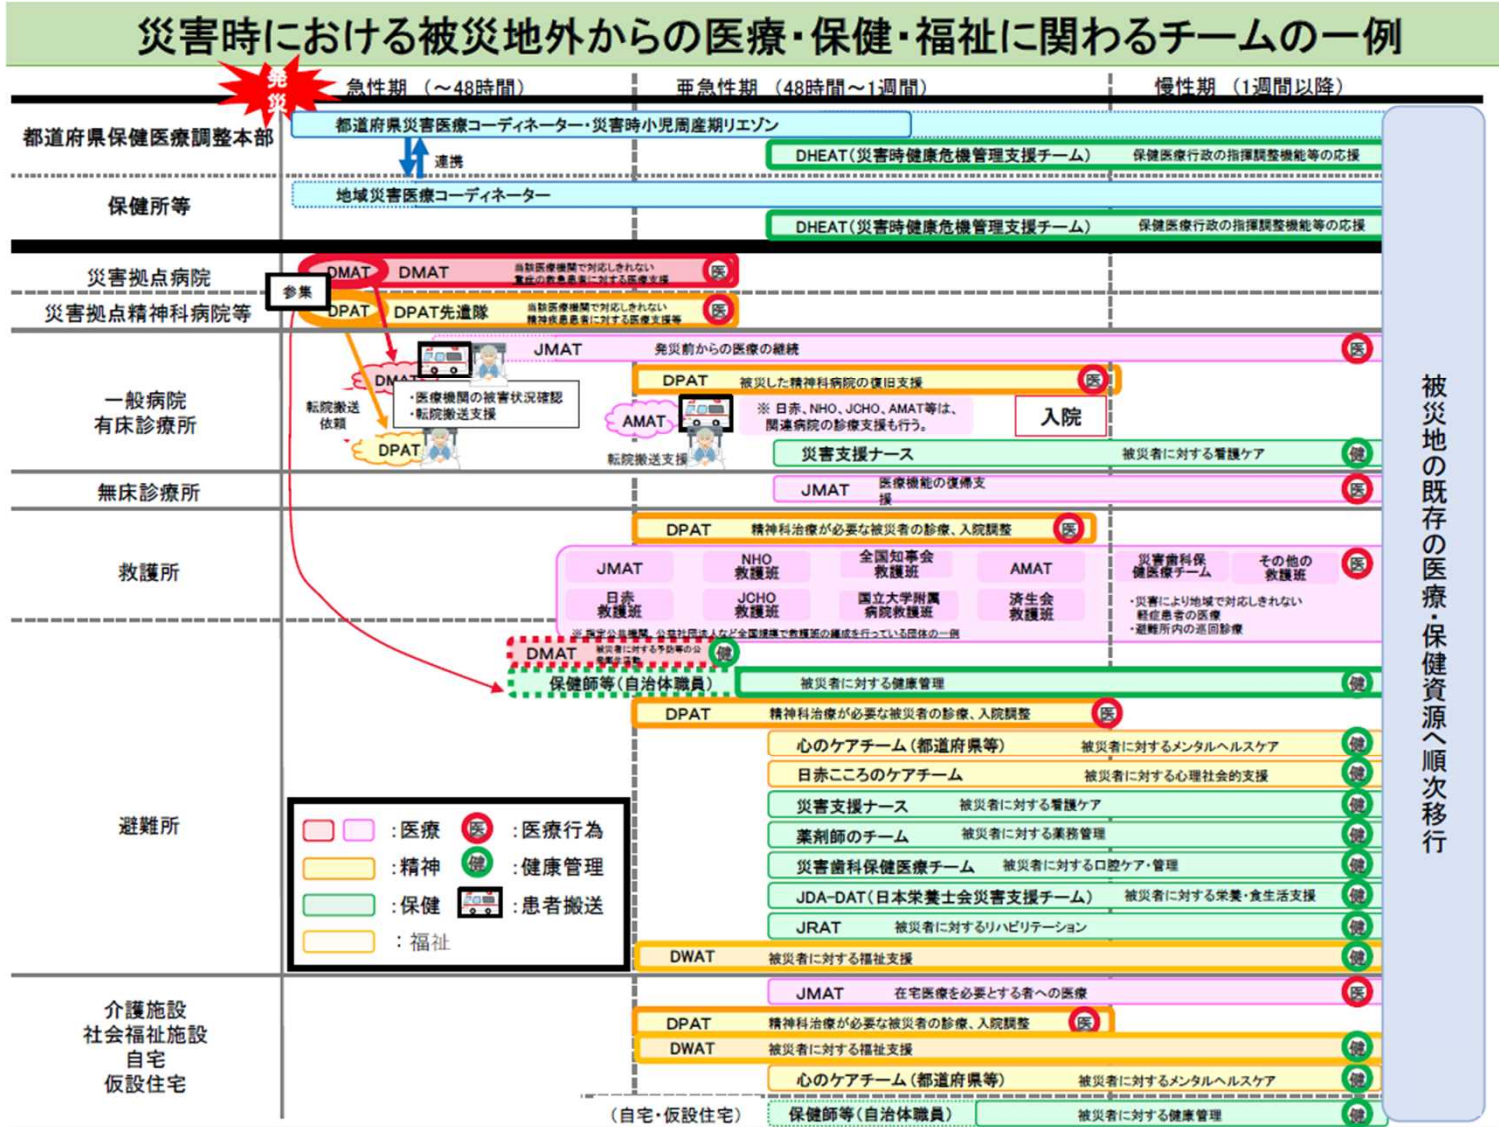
災害時における被災地外からの医療・保健・福祉に関わるチームの一例

発災

急性期（～48時間）　亜急性期（48時間～1週間）　慢性期（1週間以降）

都道府県保健医療調整本部

都道府県災害医療コーディネーター・災害時小児周産期リエゾン

連携

DHEAT（災害時健康危機管理支援チーム）　保健医療行政の指揮調整機能等の応援

保健所等

地域災害医療コーディネーター

DHEAT（災害時健康危機管理支援チーム）　保健医療行政の指揮調整機能等の応援

災害拠点病院

DMAT　DMAT　当該医療機関で対応しきれない重症の救急患者に対する医療支援　医

参集

災害拠点精神科病院等

DPAT　DPAT先遣隊　当該医療機関で対応しきれない精神疾患患者に対する医療支援等　医

一般病院
有床診療所

JMAT　発災前からの医療の継続　医

DMAT

・医療機関の被害状況確認
・転院搬送支援

転院搬送依頼

DPAT

DPAT　被災した精神科病院の復旧支援　医

AMAT

※ 日赤、NHO、JCHO、AMAT等は、関連病院の診療支援も行う。

入院

転院搬送支援

災害支援ナース　被災者に対する看護ケア　健

無床診療所

JMAT　医療機能の復帰支援　医

救護所

DPAT　精神科治療が必要な被災者の診療、入院調整　医

JMAT　NHO救護班　全国知事会救護班　AMAT　災害歯科保健医療チーム　その他の救護班　医

日赤救護班　JCHO救護班　国立大学附属病院救護班　済生会救護班

・災害により地域で対応しきれない軽症患者の医療
・避難所内の巡回診療

※ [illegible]など自主組織で救護班の編成を行っている団体の一例

DMAT　被災者に対する予防等の公衆衛生活動　健

保健師等（自治体職員）　被災者に対する健康管理　健

避難所

DPAT　精神科治療が必要な被災者の診療、入院調整　医

心のケアチーム（都道府県等）　被災者に対するメンタルヘルスケア　健

日赤こころのケアチーム　被災者に対する心理社会的支援　健

災害支援ナース　被災者に対する看護ケア　健

薬剤師のチーム　被災者に対する薬務管理　健

災害歯科保健医療チーム　被災者に対する口腔ケア・管理　健

JDA-DAT（日本栄養士会災害支援チーム）　被災者に対する栄養・食生活支援　健

JRAT　被災者に対するリハビリテーション　健

DWAT　被災者に対する福祉支援　健

：医療　医　：医療行為
：精神　健　：健康管理
：保健　：患者搬送
：福祉

介護施設
社会福祉施設
自宅
仮設住宅

JMAT　在宅医療を必要とする者への医療　医

DPAT　精神科治療が必要な被災者の診療、入院調整　医

DWAT　被災者に対する福祉支援　健

心のケアチーム（都道府県等）　被災者に対するメンタルヘルスケア　健

（自宅・仮設住宅）　保健師等（自治体職員）　被災者に対する健康管理　健

被災地の既存の医療・保健資源へ順次移行